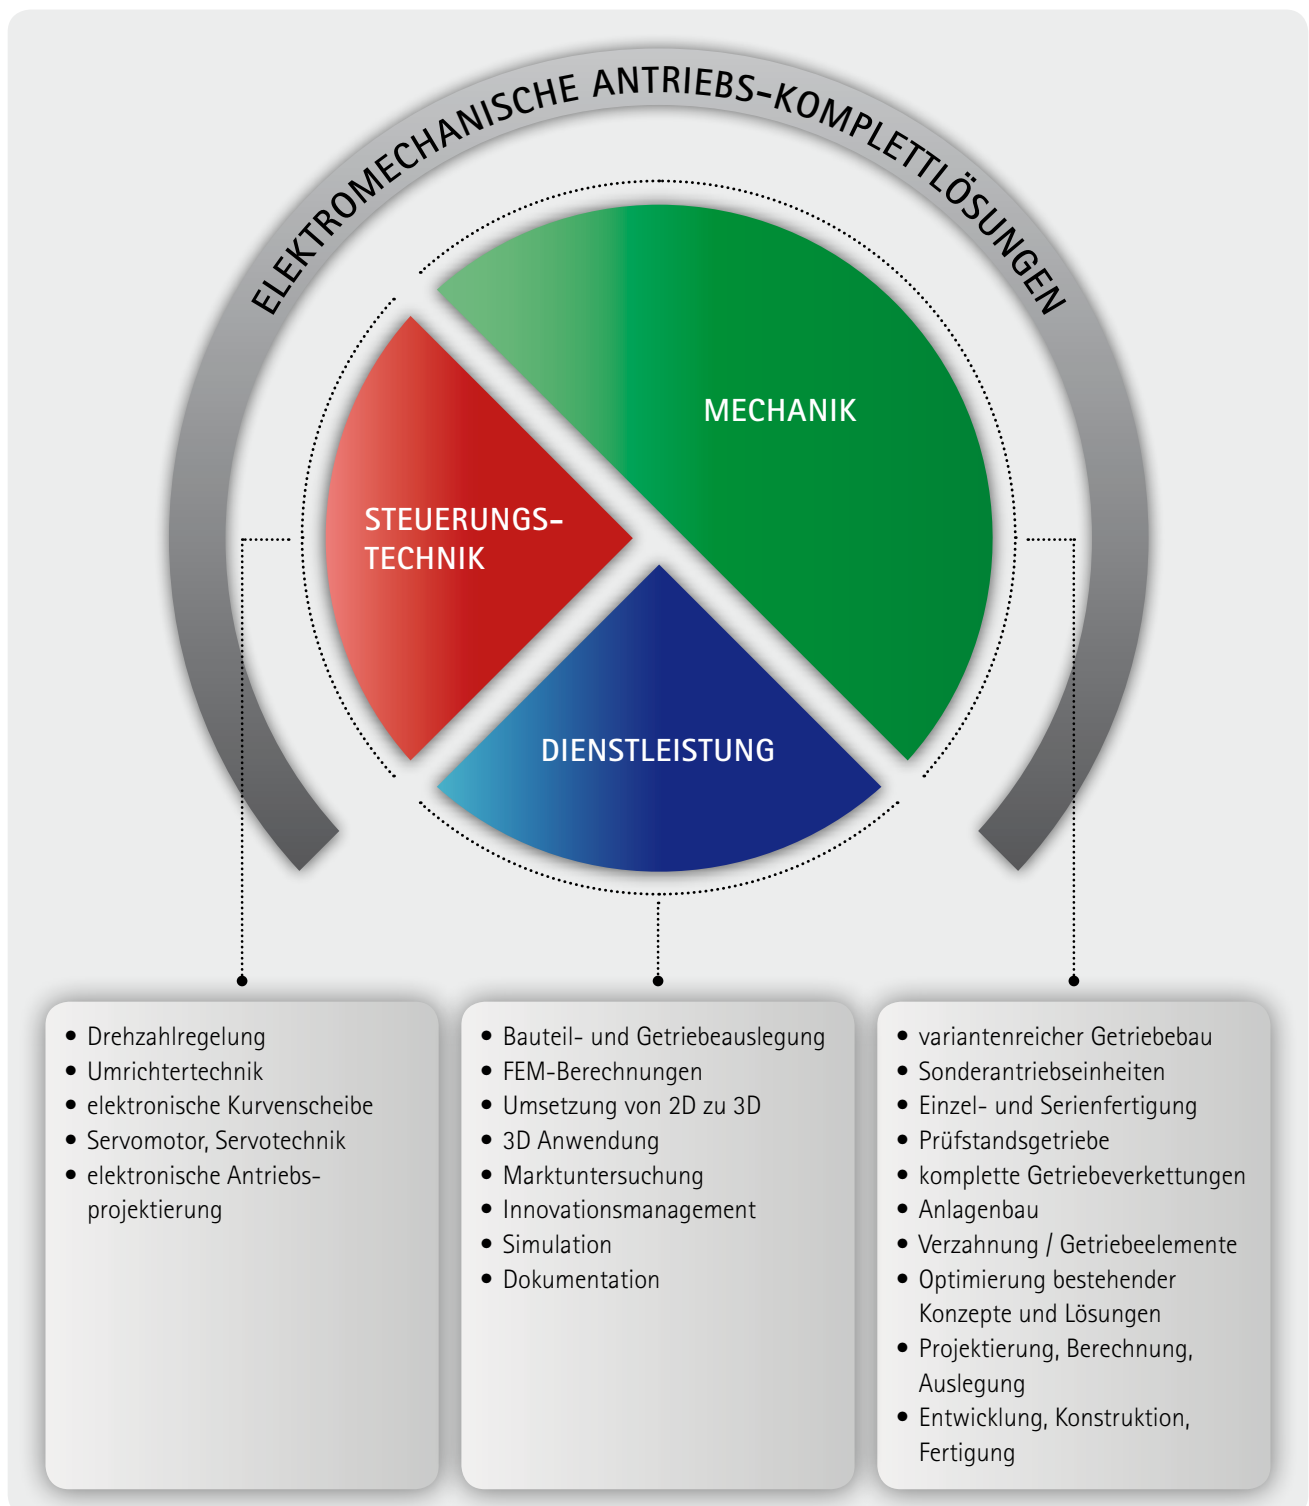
ELEKTROMECHANISCHE ANTRIEBS-KOMPLETTLÖSUNGEN

MECHANIK

STEUERUNGS-TECHNIK

DIENSTLEISTUNG

- Drehzahlregelung
- Umrichtertechnik
- elektronische Kurvenscheibe
- Servomotor, Servotechnik
- elektronische Antriebsprojektierung

- Bauteil- und Getriebeauslegung
- FEM-Berechnungen
- Umsetzung von 2D zu 3D
- 3D Anwendung
- Marktuntersuchung
- Innovationsmanagement
- Simulation
- Dokumentation

- variantenreicher Getriebebau
- Sonderantriebseinheiten
- Einzel- und Serienfertigung
- Prüfstandsgetriebe
- komplette Getriebeverkettungen
- Anlagenbau
- Verzahnung / Getriebeelemente
- Optimierung bestehender Konzepte und Lösungen
- Projektierung, Berechnung, Auslegung
- Entwicklung, Konstruktion, Fertigung